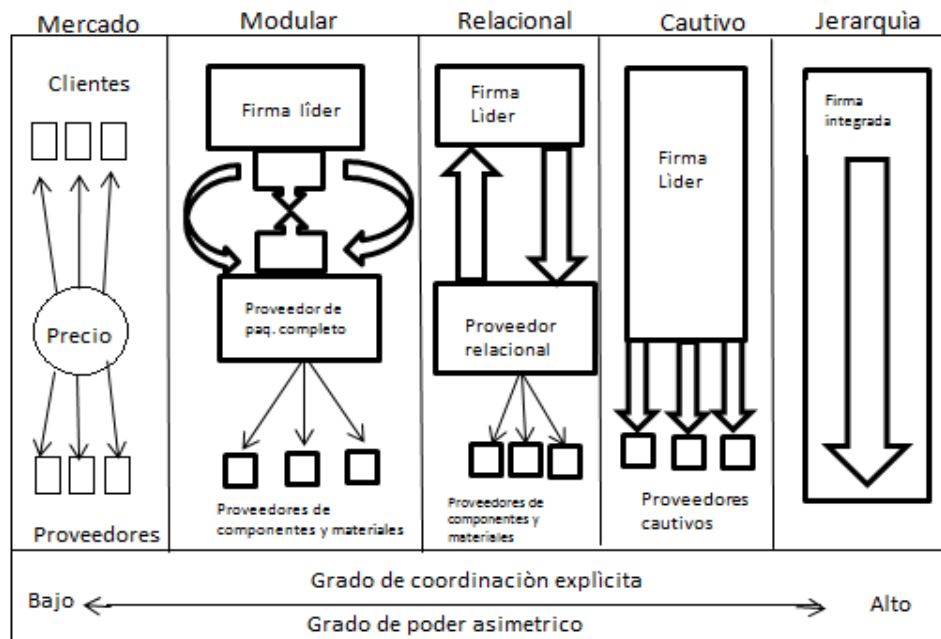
Mercado

Clientes

Precio

Proveedores

Modular

Firma lìder

Proveedor de paq. completo

Proveedores de componentes y materiales

Relacional

Firma Lìder

Proveedor relacional

Proveedores de componentes y materiales

Cautivo

Firma Lìder

Proveedores cautivos

Jerarquìa

Firma integrada

Grado de coordinaciòn explìcita

Bajo

Alto

Grado de poder asimetrico